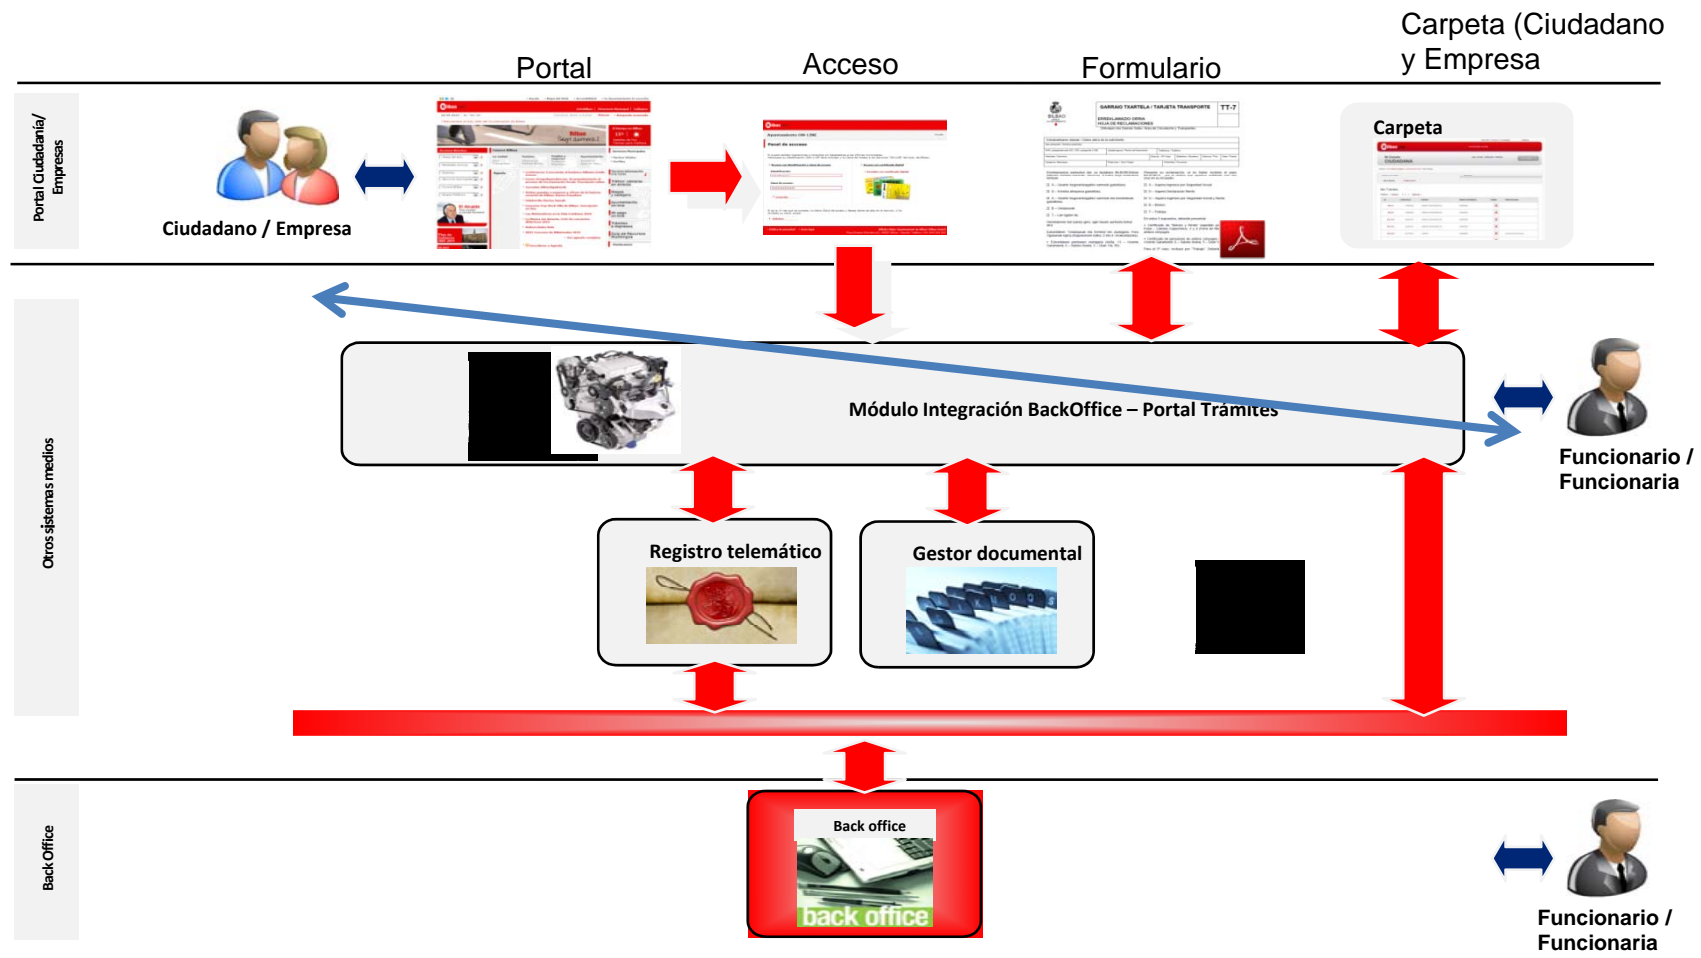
Portal

Acceso

Formulario

Carpeta (Ciudadano y Empresa

Portal Ciudadanía/ Empresas

Ciudadano / Empresa

Carpeta

Otros sistemas medios

Módulo Integración BackOffice – Portal Trámites

Funcionario / Funcionaria

Registro telemático

Gestor documental

Back Office

Back office

back office

Funcionario / Funcionaria